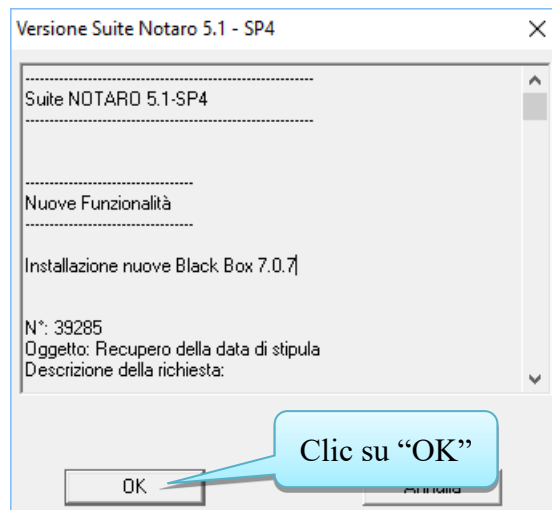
Versione Suite Notaro 5.1 - SP4

---------------------------------------------------------------
Suite NOTARO 5.1-SP4
---------------------------------------------------------------

--------------------------------
Nuove Funzionalità
--------------------------------

Installazione nuove Black Box 7.0.7

N°: 39285
Oggetto: Recupero della data di stipula
Descrizione della richiesta:

Clic su "OK"

OK

Annulla